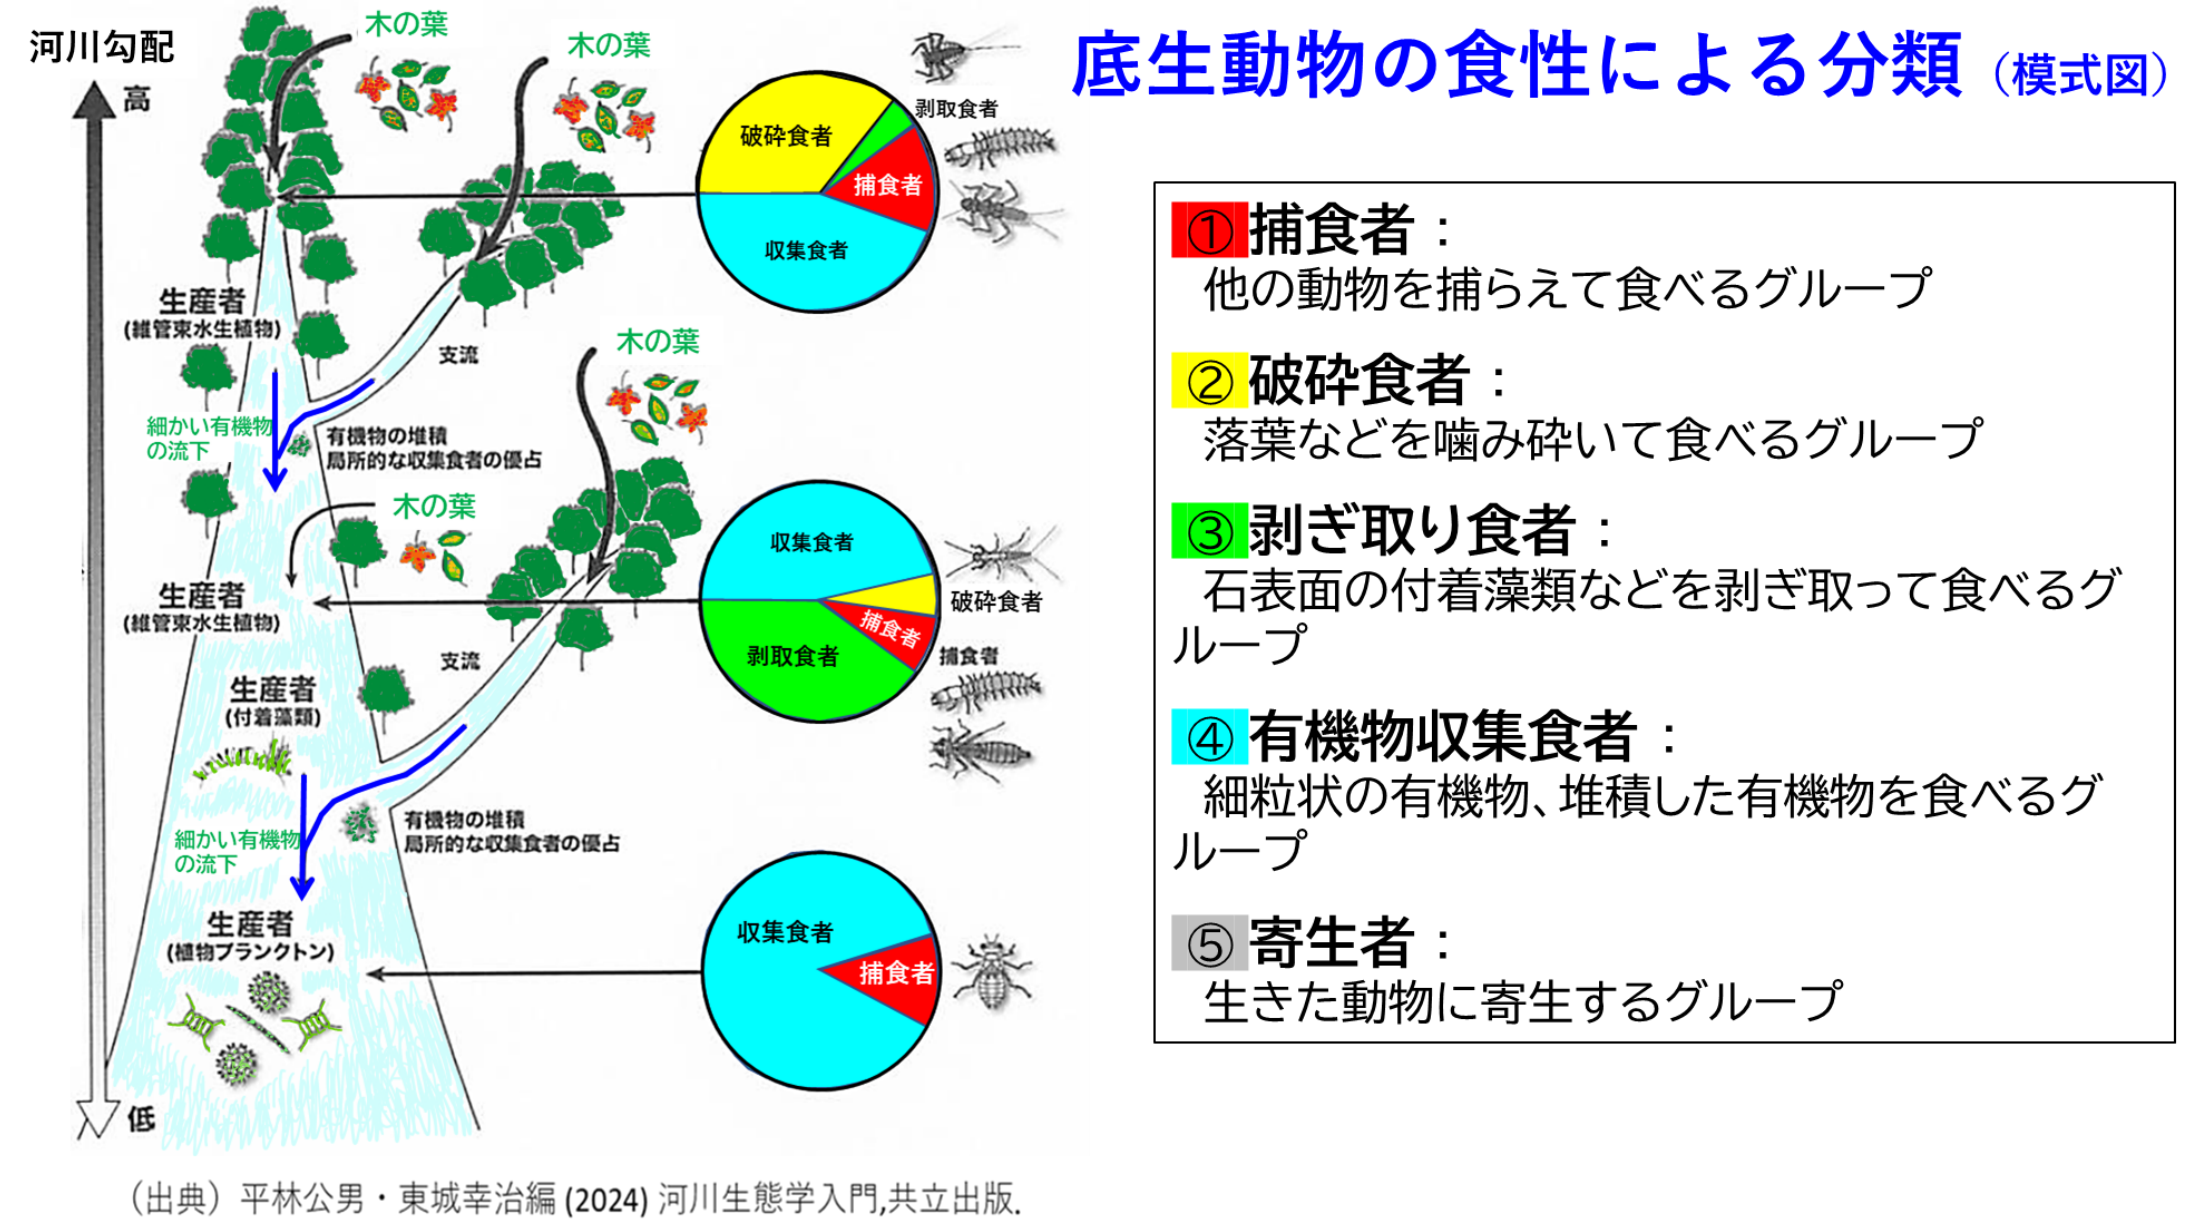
底生動物の食性による分類（模式図）

河川勾配
高
低

木の葉
木の葉
木の葉
木の葉

破砕食者
剥取食者
捕食者
収集食者

生産者
（維管束水生植物）

支流

細かい有機物の流下
有機物の堆積
局所的な収集食者の優占

収集食者
破砕食者
捕食者
剥取食者
捕食者

生産者
（維管束水生植物）

支流

生産者
（付着藻類）

細かい有機物の流下
有機物の堆積
局所的な収集食者の優占

生産者
（植物プランクトン）

収集食者
捕食者

①捕食者：
他の動物を捕らえて食べるグループ

②破砕食者：
落葉などを噛み砕いて食べるグループ

③剥ぎ取り食者：
石表面の付着藻類などを剥ぎ取って食べるグループ

④有機物収集食者：
細粒状の有機物、堆積した有機物を食べるグループ

⑤寄生者：
生きた動物に寄生するグループ

（出典）平林公男・東城幸治編 (2024) 河川生態学入門,共立出版.